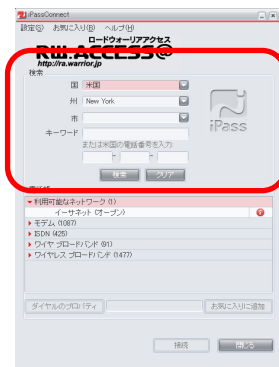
iPassConnect

設定(S) お気に入り(B) ヘルプ(H)

ロードウォーリアアクセス

RW ACCESS@

http://ra.warrior.jp

検索

国 米国

州 New York

市

キーワード

または米国の電話番号を入力

iPass

検索 クリア

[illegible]

▾ 利用可能なネットワーク (1)

イーサネット (オープン)

▸ モデム (1067)

▸ ISDN (425)

▸ ワイヤ ブロードバンド (91)

▸ ワイヤレス ブロードバンド (1477)

ダイヤルのプロパティ

お気に入りに追加

接続

閉じる